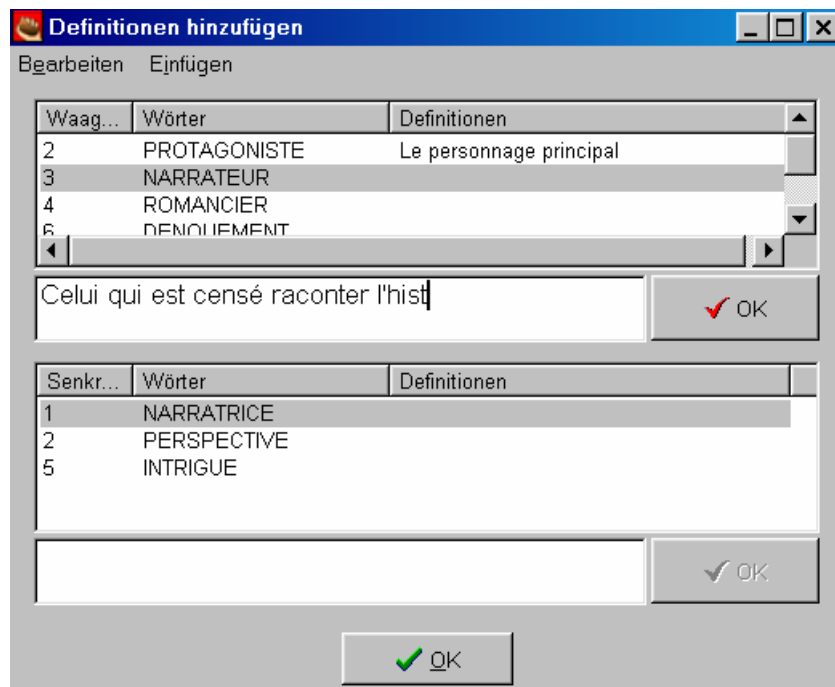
Definitionen hinzufügen

Bearbeiten Einfügen

| Waag... | Wörter | Definitionen |
|---|---|---|
| 2 | PROTAGONISTE | Le personnage principal |
| 3 | NARRATEUR | |
| 4 | ROMANCIER | |
| 6 | DENOUEMENT | |

Celui qui est censé raconter l'hist

OK

| Senkr... | Wörter | Definitionen |
|---|---|---|
| 1 | NARRATRICE | |
| 2 | PERSPECTIVE | |
| 5 | INTRIGUE | |

OK

OK